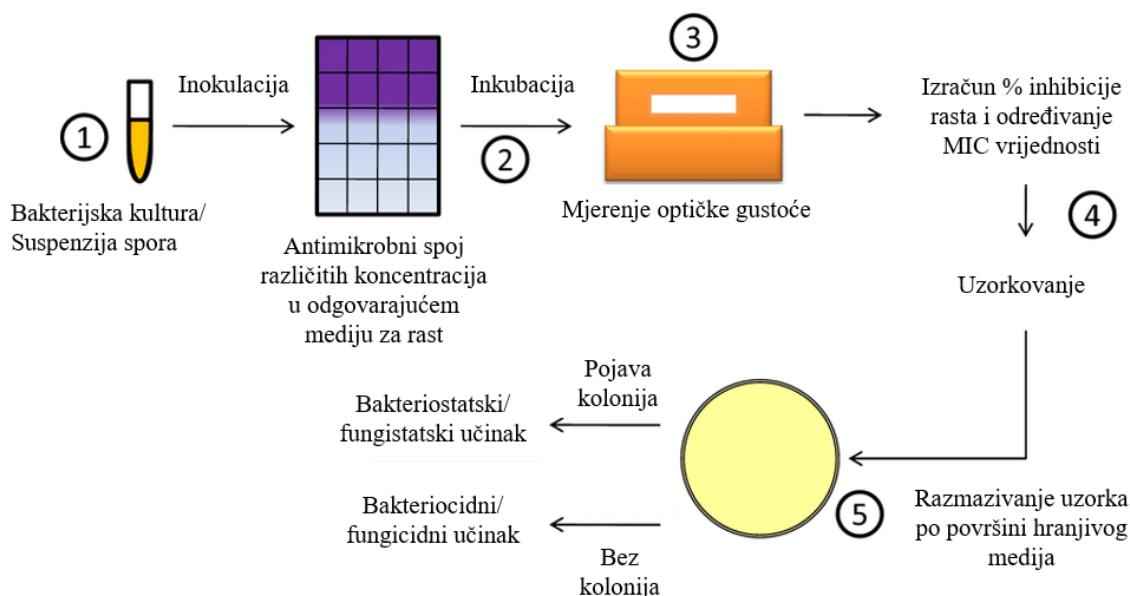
1

Bakterijska kultura/ Suspenzija spora

Inokulacija

Antimikrobni spoj različitih koncentracija u odgovarajućem mediju za rast

Inkubacija

2

3

Mjerenje optičke gustoće

Izračun % inhibicije rasta i određivanje MIC vrijednosti

4

Uzorkovanje

Pojava kolonija

Bakteriostatski/ fungistatski učinak

Bakteriocidni/ fungicidni učinak

Bez kolonija

5

Razmazivanje uzorka po površini hranjivog medija